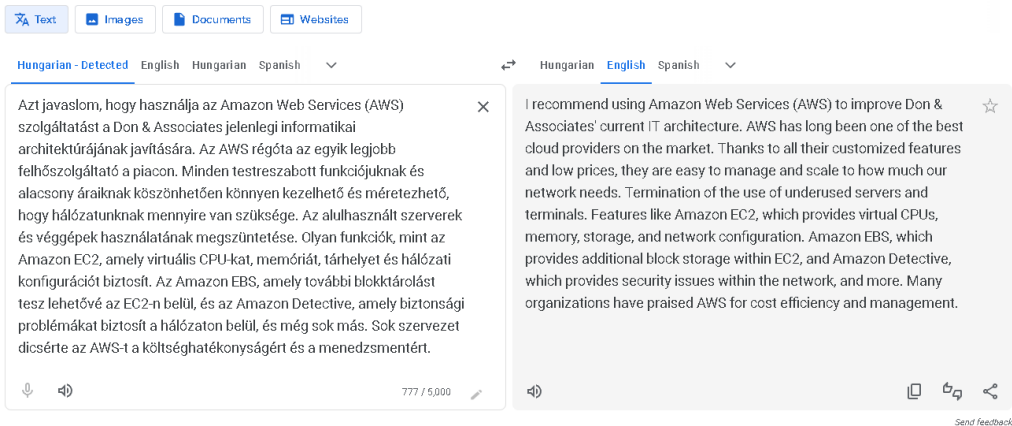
Text Images Documents Websites

Hungarian - Detected English Hungarian Spanish

Hungarian English Spanish

Azt javaslom, hogy használja az Amazon Web Services (AWS) szolgáltatást a Don & Associates jelenlegi informatikai architektúrájának javítására. Az AWS régóta az egyik legjobb felhőszolgáltató a piacon. Minden testreszabott funkciójuknak és alacsony áraiknak köszönhetően könnyen kezelhető és méretezhető, hogy hálózatunknak mennyire van szüksége. Az alulhasznált szerverek és végépek használatának megszüntetése. Olyan funkciók, mint az Amazon EC2, amely virtuális CPU-kat, memóriát, tárhelyet és hálózati konfigurációt biztosít. Az Amazon EBS, amely további blokktárolást tesz lehetővé az EC2-n belül, és az Amazon Detective, amely biztonsági problémákat biztosít a hálózaton belül, és még sok más. Sok szervezet dicsérte az AWS-t a költséghatékonyságért és a menedzsmentért.

777 / 5,000

I recommend using Amazon Web Services (AWS) to improve Don & Associates' current IT architecture. AWS has long been one of the best cloud providers on the market. Thanks to all their customized features and low prices, they are easy to manage and scale to how much our network needs. Termination of the use of underused servers and terminals. Features like Amazon EC2, which provides virtual CPUs, memory, storage, and network configuration. Amazon EBS, which provides additional block storage within EC2, and Amazon Detective, which provides security issues within the network, and more. Many organizations have praised AWS for cost efficiency and management.

Send feedback